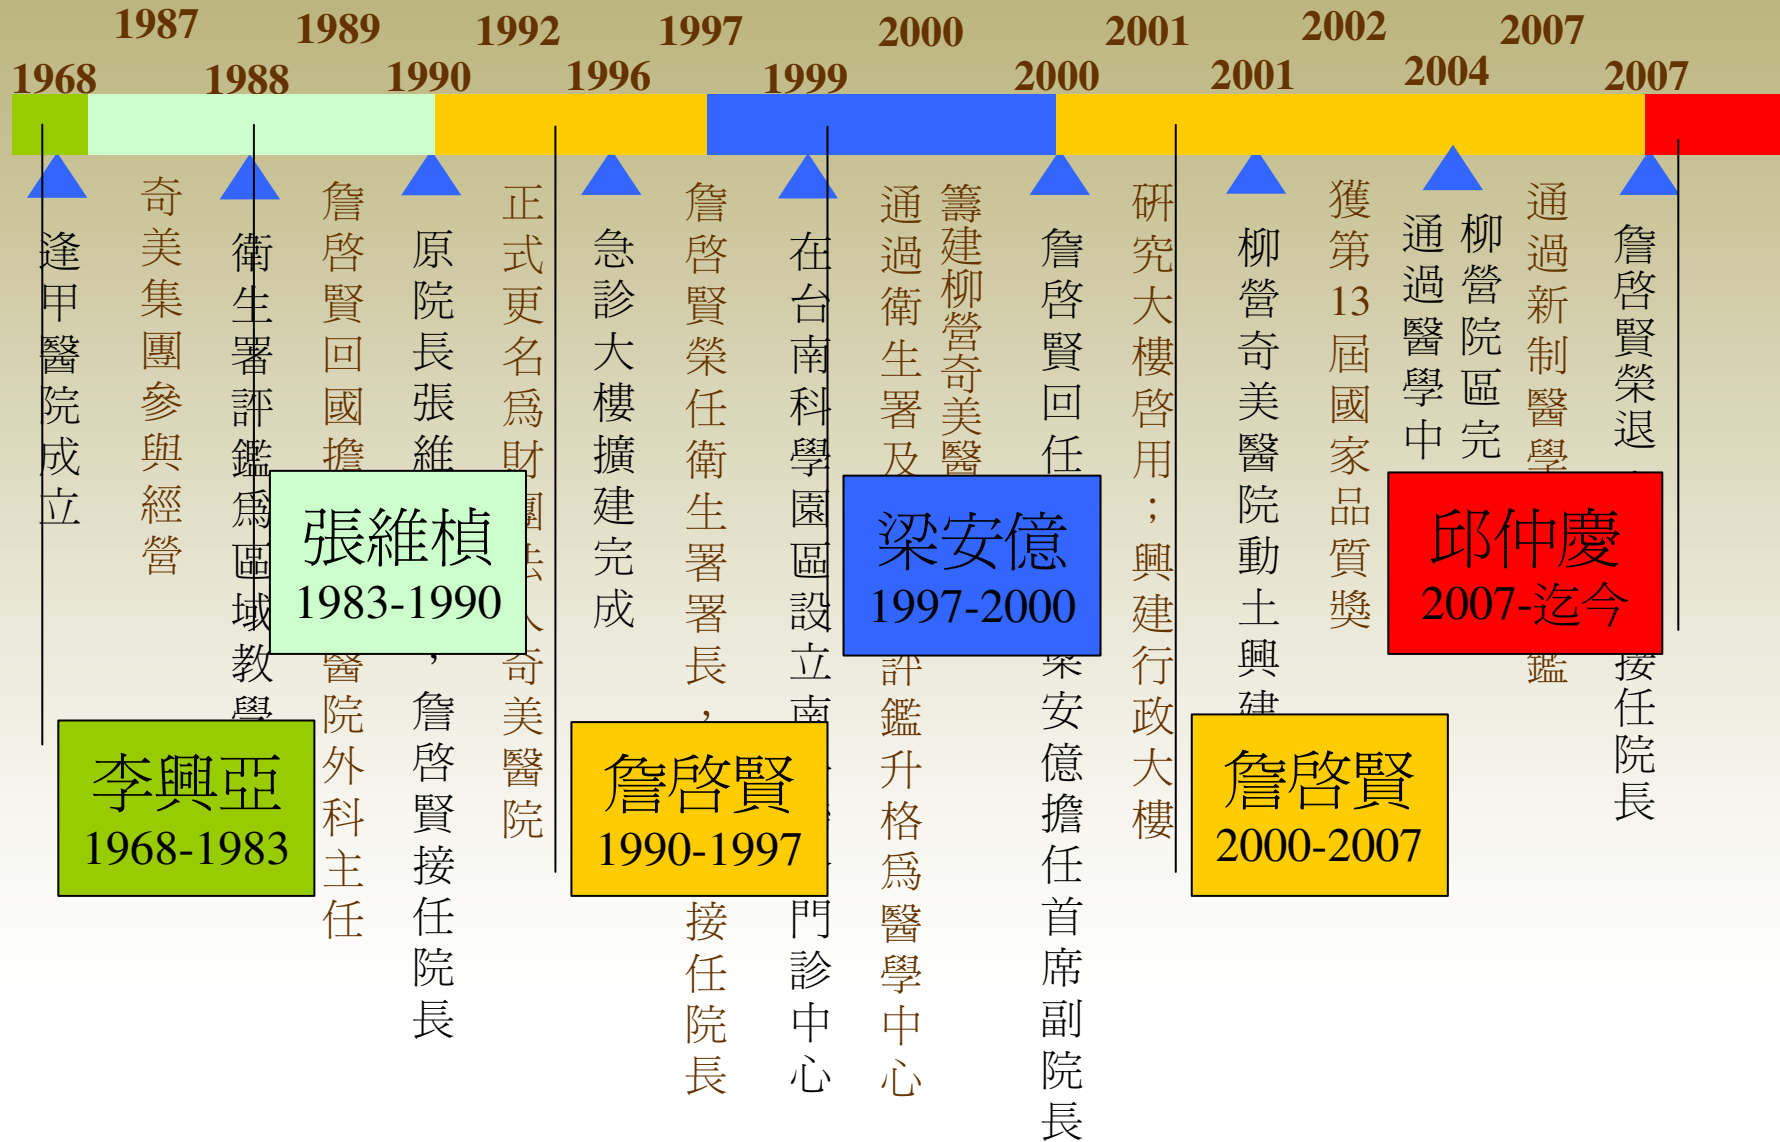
1968 1987 1988 1989 1990 1992 1996 1997 1999 2000 2000 2001 2001 2002 2004 2007 2007

逢甲醫院成立

奇美集團參與經營

衛生署評鑑爲區域教學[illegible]

詹啓賢回國擔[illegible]醫院外科主任

原院長張維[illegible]，詹啓賢接任院長

正式更名爲財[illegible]奇美醫院

急診大樓擴建完成

詹啓賢榮任衛生署署長，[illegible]接任院長

在台南科學園區設立南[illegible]門診中心

通過衛生署及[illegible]評鑑升格爲醫學中心

籌建柳營奇美醫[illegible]

詹啓賢回任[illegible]梁安億擔任首席副院長

研究大樓啓用；興建行政大樓

柳營奇美醫院動土興建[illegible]

獲第13屆國家品質獎

柳營院區完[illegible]通過醫學中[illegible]

通過新制醫學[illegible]鑑

詹啓賢榮退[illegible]接任院長

李興亞
1968-1983

張維楨
1983-1990

詹啓賢
1990-1997

梁安億
1997-2000

詹啓賢
2000-2007

邱仲慶
2007-迄今